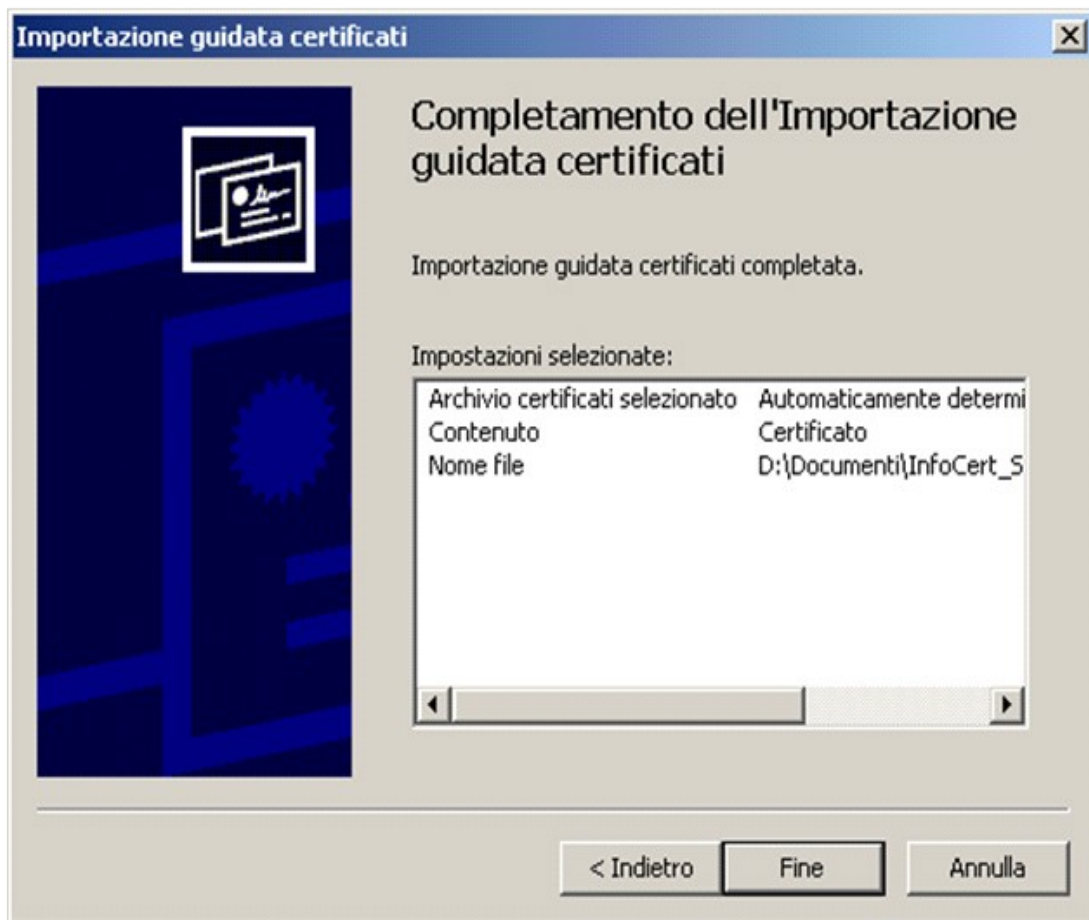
Importazione guidata certificati

Completamento dell'Importazione guidata certificati

Importazione guidata certificati completata.

Impostazioni selezionate:

| | |
|---|---|
| Archivio certificati selezionato | Automaticamente determi |
| Contenuto | Certificato |
| Nome file | D:\Documenti\InfoCert_S |

< Indietro Fine Annulla